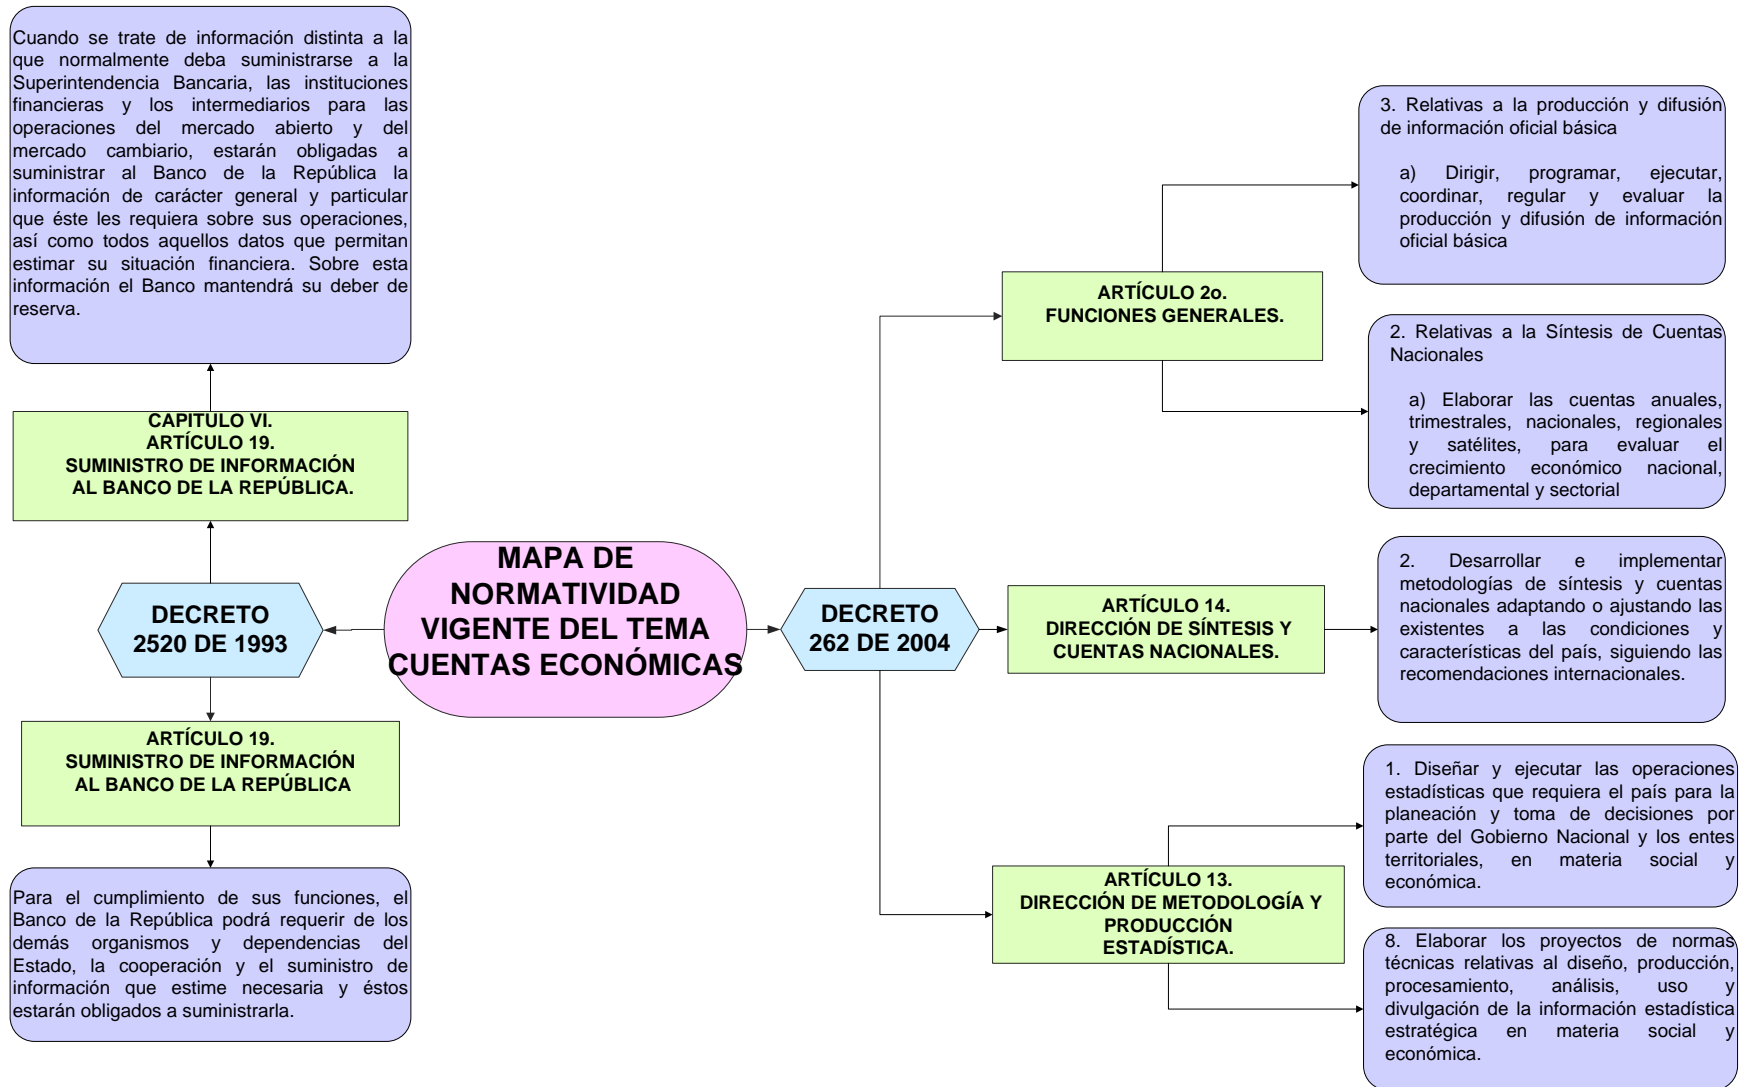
MAPA DE NORMATIVIDAD VIGENTE DEL TEMA CUENTAS ECONÓMICAS

DECRETO 2520 DE 1993

CAPITULO VI.
ARTÍCULO 19.
SUMINISTRO DE INFORMACIÓN AL BANCO DE LA REPÚBLICA.

Cuando se trate de información distinta a la que normalmente deba suministrarse a la Superintendencia Bancaria, las instituciones financieras y los intermediarios para las operaciones del mercado abierto y del mercado cambiario, estarán obligadas a suministrar al Banco de la República la información de carácter general y particular que éste les requiera sobre sus operaciones, así como todos aquellos datos que permitan estimar su situación financiera. Sobre esta información el Banco mantendrá su deber de reserva.

ARTÍCULO 19.
SUMINISTRO DE INFORMACIÓN AL BANCO DE LA REPÚBLICA

Para el cumplimiento de sus funciones, el Banco de la República podrá requerir de los demás organismos y dependencias del Estado, la cooperación y el suministro de información que estime necesaria y éstos estarán obligados a suministrarla.

DECRETO 262 DE 2004

ARTÍCULO 2o.
FUNCIONES GENERALES.

3. Relativas a la producción y difusión de información oficial básica

a) Dirigir, programar, ejecutar, coordinar, regular y evaluar la producción y difusión de información oficial básica

2. Relativas a la Síntesis de Cuentas Nacionales

a) Elaborar las cuentas anuales, trimestrales, nacionales, regionales y satélites, para evaluar el crecimiento económico nacional, departamental y sectorial

ARTÍCULO 14.
DIRECCIÓN DE SÍNTESIS Y CUENTAS NACIONALES.

2. Desarrollar e implementar metodologías de síntesis y cuentas nacionales adaptando o ajustando las existentes a las condiciones y características del país, siguiendo las recomendaciones internacionales.

ARTÍCULO 13.
DIRECCIÓN DE METODOLOGÍA Y PRODUCCIÓN ESTADÍSTICA.

1. Diseñar y ejecutar las operaciones estadísticas que requiera el país para la planeación y toma de decisiones por parte del Gobierno Nacional y los entes territoriales, en materia social y económica.

8. Elaborar los proyectos de normas técnicas relativas al diseño, producción, procesamiento, análisis, uso y divulgación de la información estadística estratégica en materia social y económica.